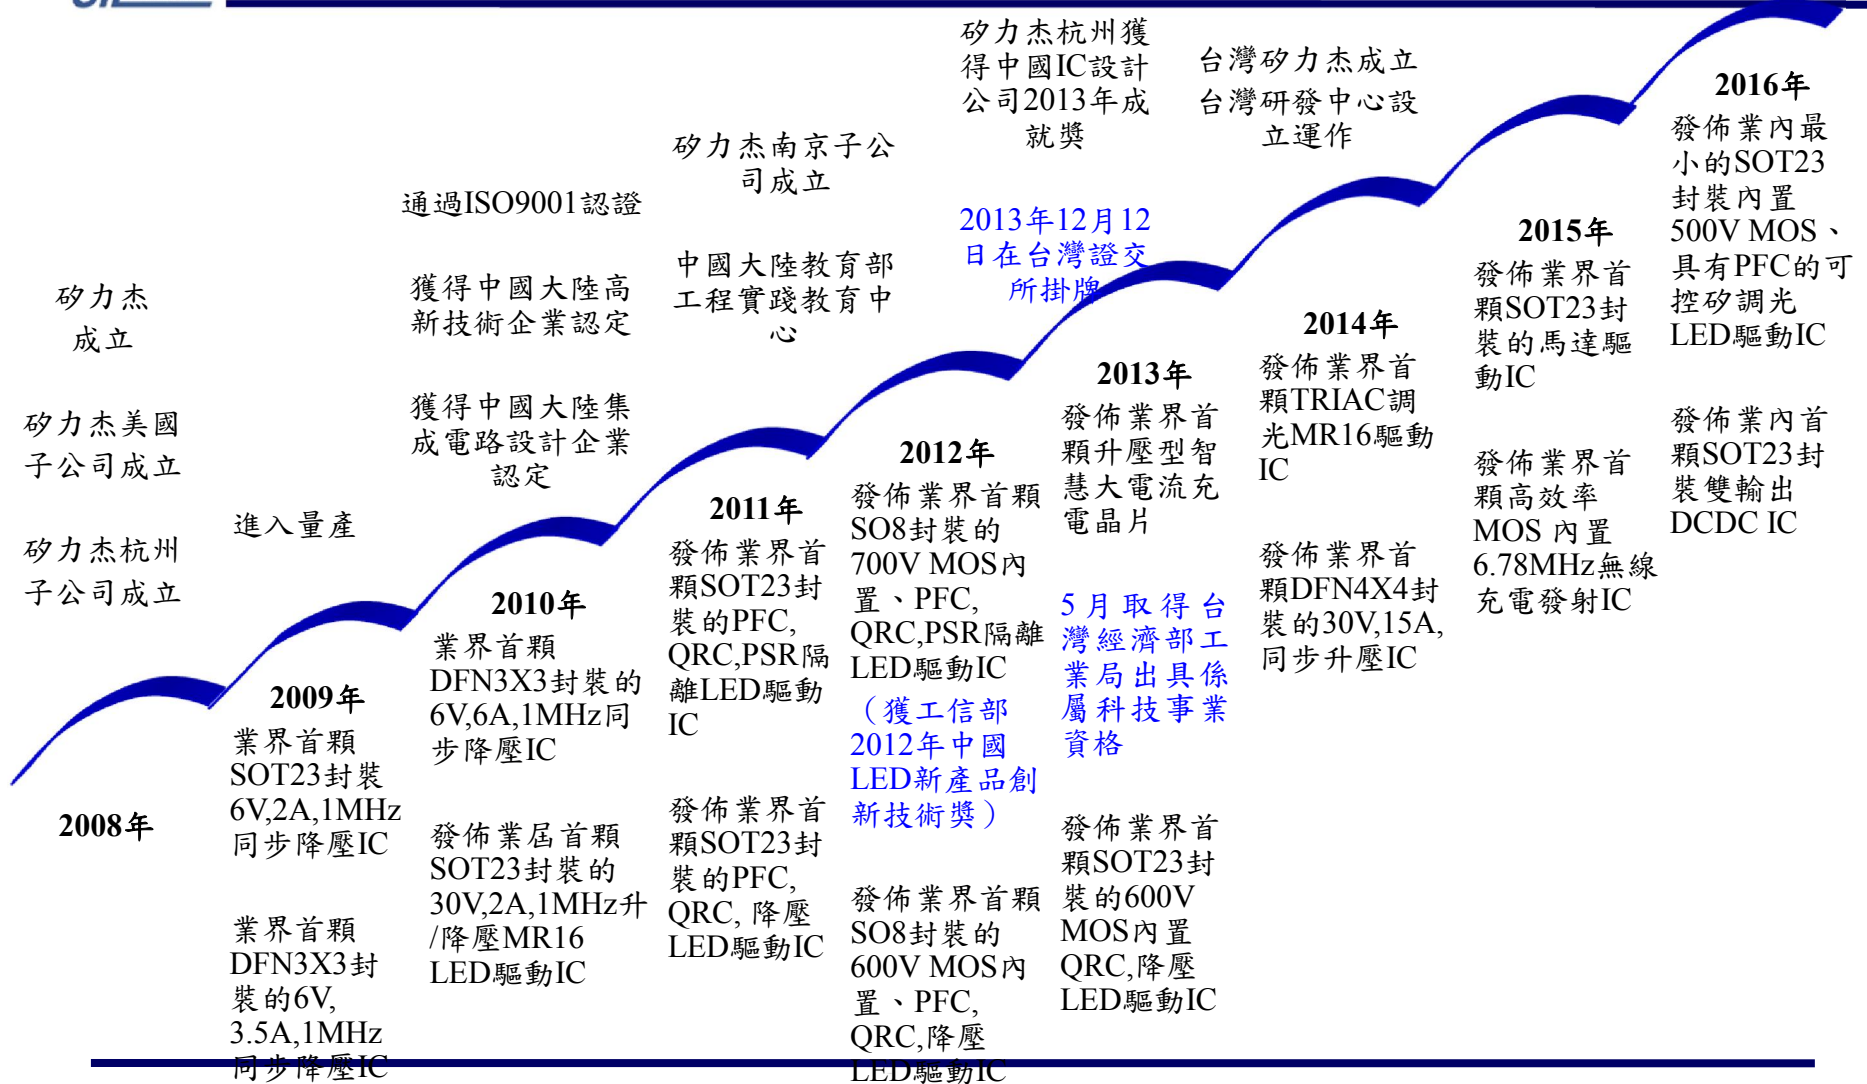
矽力杰成立

矽力杰美國子公司成立

矽力杰杭州子公司成立

2008年

進入量產

2009年
業界首顆SOT23封裝6V,2A,1MHz同步降壓IC

業界首顆DFN3X3封裝的6V,3.5A,1MHz同步降壓IC

通過ISO9001認證

獲得中國大陸高新技術企業認定

獲得中國大陸集成電路設計企業認定

2010年
業界首顆DFN3X3封裝的6V,6A,1MHz同步降壓IC

發佈業居首顆SOT23封裝的30V,2A,1MHz升/降壓MR16 LED驅動IC

矽力杰南京子公司成立

中國大陸教育部工程實踐教育中心

2011年
發佈業界首顆SOT23封裝的PFC, QRC,PSR隔離LED驅動IC

發佈業界首顆SOT23封裝的PFC, QRC, 降壓LED驅動IC

矽力杰杭州獲得中國IC設計公司2013年成就獎

2013年12月12日在台灣證交所掛牌

2012年
發佈業界首顆SO8封裝的700V MOS內置、PFC, QRC,PSR隔離LED驅動IC

（獲工信部2012年中國LED新產品創新技術獎）

發佈業界首顆SO8封裝的600V MOS內置、PFC, QRC,降壓LED驅動IC

2013年
發佈業界首顆升壓型智慧大電流充電晶片

5月取得台灣經濟部工業局出具係屬科技事業資格

發佈業界首顆SOT23封裝的600V MOS內置QRC,降壓LED驅動IC

台灣矽力杰成立
台灣研發中心設立運作

2014年
發佈業界首顆TRIAC調光MR16驅動IC

發佈業界首顆DFN4X4封裝的30V,15A,同步升壓IC

2015年
發佈業界首顆SOT23封裝的馬達驅動IC

發佈業界首顆高效率MOS內置6.78MHz無線充電發射IC

2016年
發佈業內最小的SOT23封裝內置500V MOS、具有PFC的可控矽調光LED驅動IC

發佈業內首顆SOT23封裝雙輸出DCDC IC